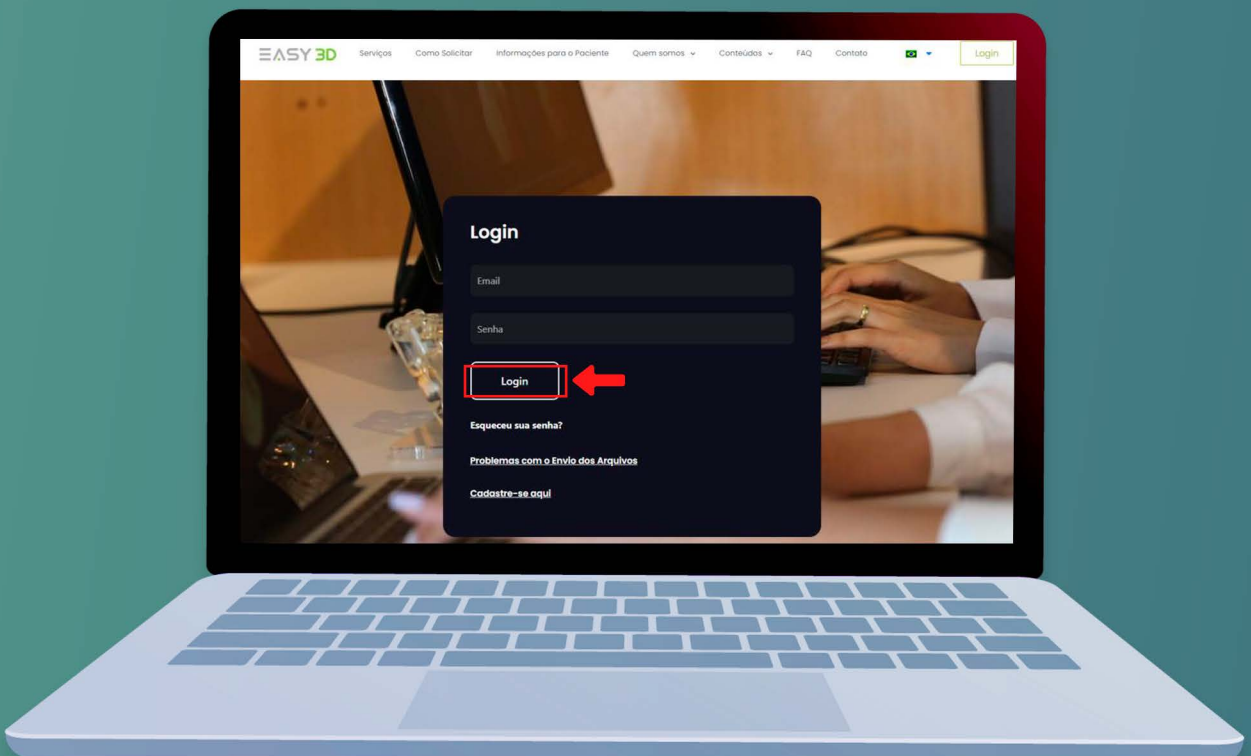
EASY 3D Serviços Como Solicitar Informações para o Paciente Quem somos Conteúdos FAQ Contato Login

Login

Email

Senha

Login

Esqueceu sua senha?

Problemas com o Envio dos Arquivos

Cadastre-se aqui